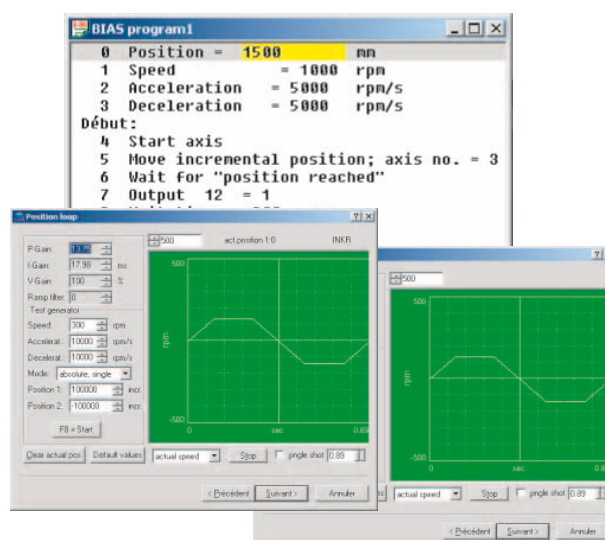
BIAS program1

0 Position = 1500 mm
1 Speed = 1000 rpm
2 Acceleration = 5000 rpm/s
3 Deceleration = 5000 rpm/s
Début:
4 Start axis
5 Move incremental position; axis no. = 3
6 Wait for "position reached"
7 Output 12 = 1
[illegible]

Position loop ? X

P.Gain: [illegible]
I-Gain: 17.98 ms
V.Gain: 100 %
Ramp filter: 0
Test generator
Speed: 300 rpm
Accelerat.: 10000 rpm/s
Decelerat.: 10000 rpm/s
Mode: absolute, single
Position 1: 100000 incr.
Position 2: -100000 incr.
F8 = Start

500 act.position 1:0 INKR
500
rpm
-500
0 sec 0.89

Clear actual pos. Default values actual speed Stop single shot 0.89

< Précédent Suivant > Annuler

500
500
rpm
-500
0 sec 0.89
actual speed Stop single shot 0.89
< Précédent Suivant > Annuler